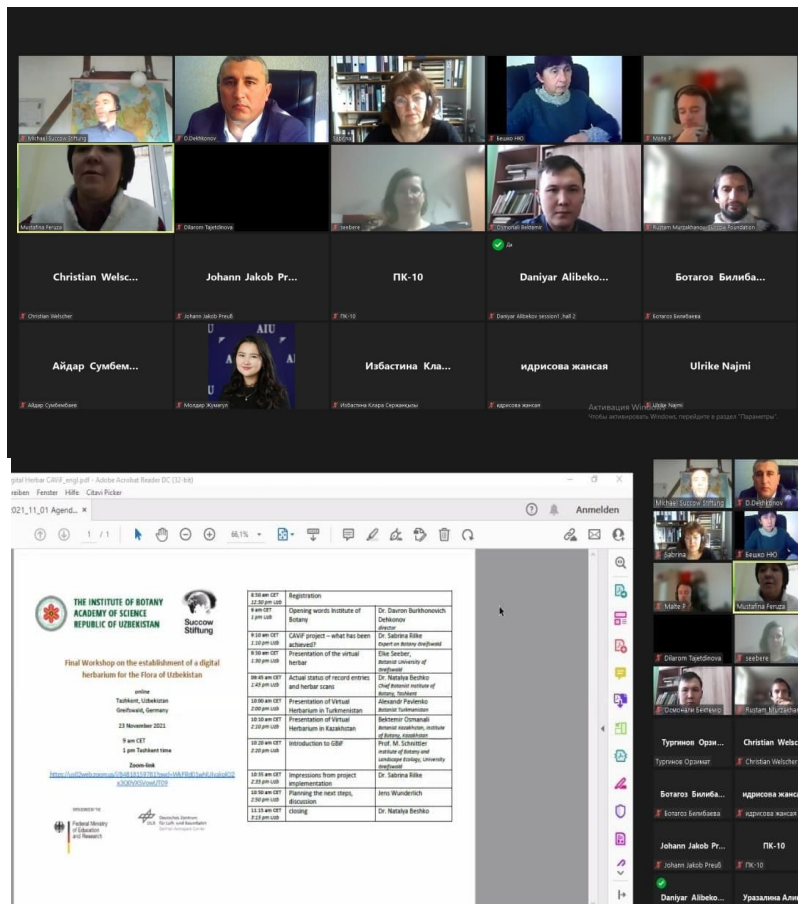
Michael Succow Stiftung
D.Dekhkonov
Sabrina
Бешко НЮ
Malte P
Mustafina Feruza
Dilarom Tajetdinova
seebere
Osmonali Bektemir
Rustam Murzakhanov Succow Foundation

Christian Welsc...
Christian Welscher
Johann Jakob Pr...
Johann Jakob Preuß
ПК-10
ПК-10
Daniyar Alibeko...
Daniyar Alibekov session1 hall 2
Ботагоз Билиба...
Ботагоз Билибаева

Айдар Сумбем...
Айдар Сумбембаев
Молдир Жумагул
Избастина Кла...
Избастина Клара Серкекызы
идрисова жансая
идрисова жансая
Ulrike Najmi
Ulrike Najmi

Активация Windows
Чтобы активировать Windows, перейдите в раздел "Параметры".

gital Herbar CAVIF_engl.pdf - Adobe Acrobat Reader DC (32-bit)
eiben Fenster Hilfe Citavi Picker
021_11_01 Agend... ×
1 / 1
66,1%
Anmelden

THE INSTITUTE OF BOTANY ACADEMY OF SCIENCE REPUBLIC OF UZBEKISTAN
Succow Stiftung

Final Workshop on the establishment of a digital herbarium for the Flora of Uzbekistan

online
Tashkent, Uzbekistan
Greifswald, Germany

23 November 2021

9 am CET
1 pm Tashkent time

Zoom-link
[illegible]

SPONSORED BY THE
Federal Ministry of Education and Research
DLR Deutsches Zentrum für Luft- und Raumfahrt

| 8:30 am CET 12:30 pm LoB | Registration | |
|---|---|---|
| 9 am CET 1 pm LoB | Opening words Institute of Botany | Dr. Davron Burkhonovich Dehkonov director |
| 9:10 am CET 1:10 pm LoB | CAVIF project – what has been achieved? | Dr. Sabrina Rilke Expert on Botany Greifswald |
| 9:30 am CET 1:30 pm LoB | Presentation of the virtual herbar | Elke Seeber, Botanist University of Greifswald |
| 09:45 am CET 1:45 pm LoB | Actual status of record entries and herbar scans | Dr. Natalya Beshko Chief Botanist Institute of Botany, Tashkent |
| 10:00 am CET 2:00 pm LoB | Presentation of Virtual Herbarium in Turkmenistan | Alexandr Pavlenko Botanist Turkmenistan |
| 10:10 am CET 2:10 pm LoB | Presentation of Virtual Herbarium in Kazakhstan | Bektemir Osmanali Botanist Kazakhstan, Institute of Botany, Kazakhstan |
| 10:20 am CET 2:20 pm LoB | Introduction to GBIF | Prof. M. Schnittler Institute of Botany and Landscape Ecology, University Greifswald |
| 10:35 am CET 2:35 pm LoB | Impressions from project implementation | Dr. Sabrina Rilke |
| 10:50 am CET 2:50 pm LoB | Planning the next steps, discussion | Jens Wunderlich |
| 11:15 am CET 3:15 pm LoB | closing | Dr. Natalya Beshko |

Michael Succow Stiftung
D.Dekhkonov
Sabrina
Бешко НЮ
Malte P
Mustafina Feruza
Dilarom Tajetdinova
seebere
Осмонали Бектемир
Rustam Murzakhanov
Тургинов Орзи...
Тургинов Орзимат
Christian Welsc...
Christian Welscher
Ботагоз Билиба...
Ботагоз Билибаева
идрисова жанса...
идрисова жансая
Johann Jakob Pr...
Johann Jakob Preuß
ПК-10
ПК-10
Daniyar Alibeko...
Уразалина Али...